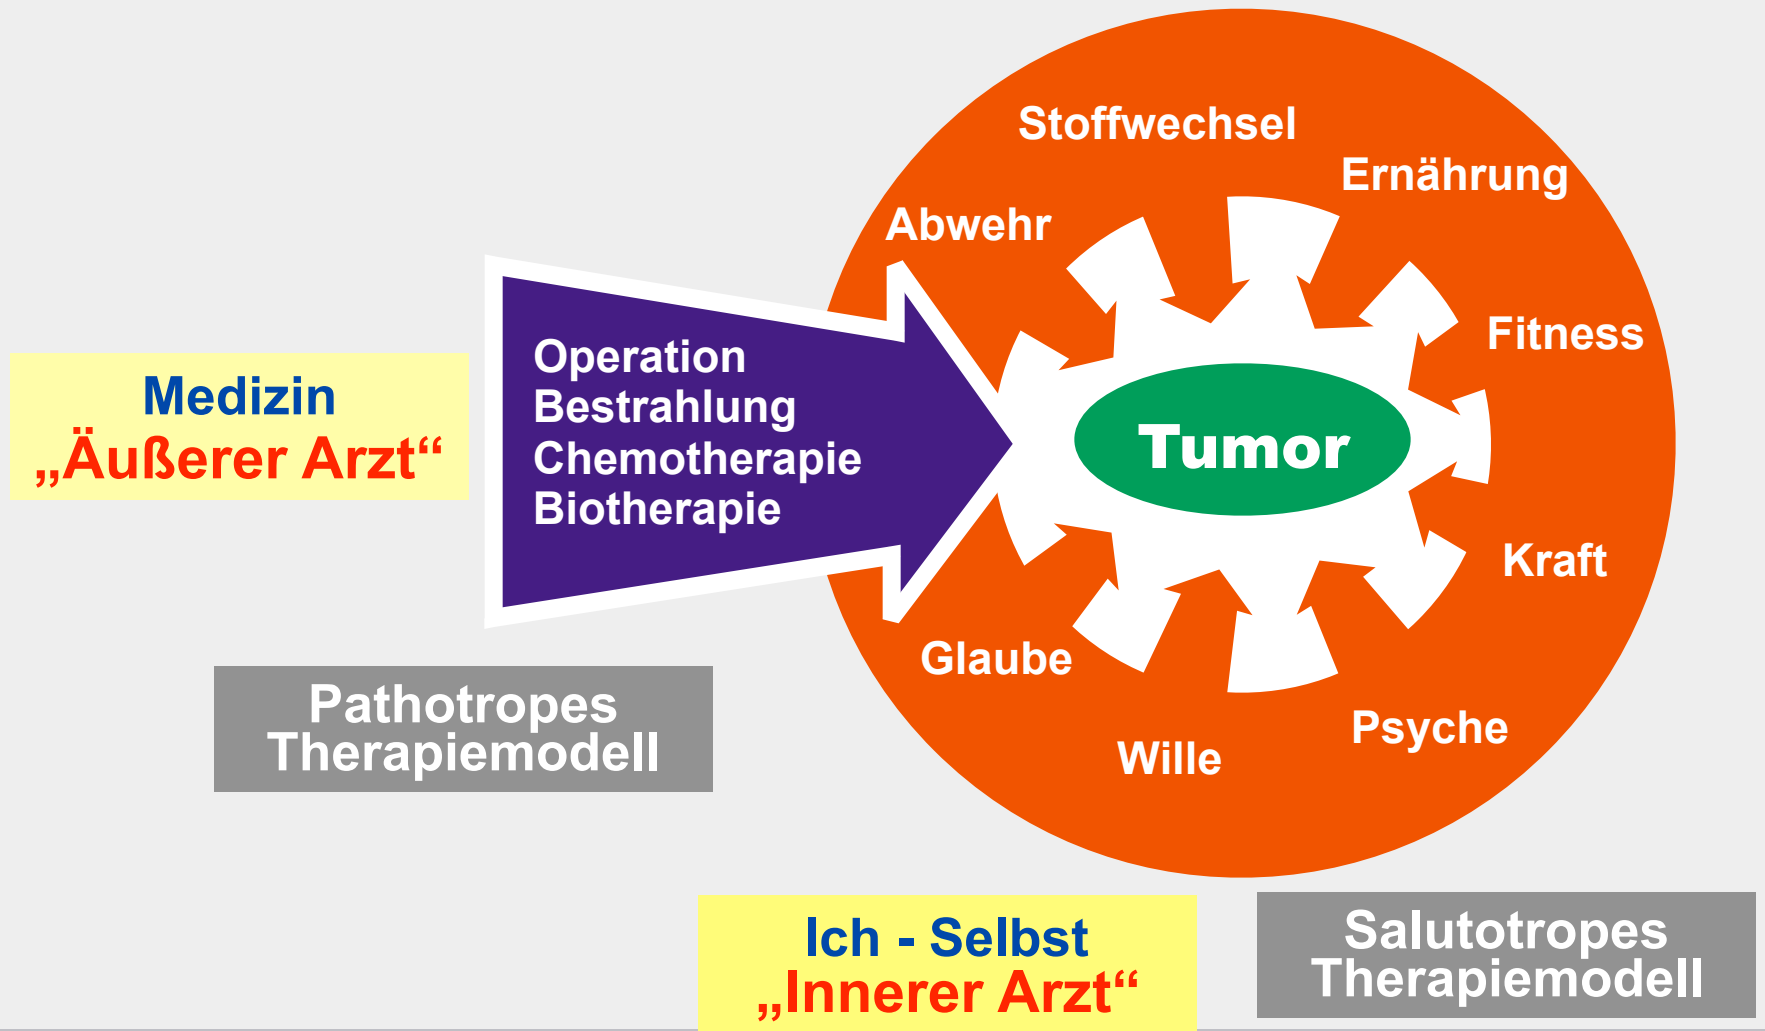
Medizin
„Äußerer Arzt“

Operation
Bestrahlung
Chemotherapie
Biotherapie

Stoffwechsel
Ernährung
Abwehr
Fitness
Tumor
Kraft
Glaube
Psyche
Wille

Pathotropes Therapiemodell

Ich - Selbst
„Innerer Arzt“

Salutotropes Therapiemodell